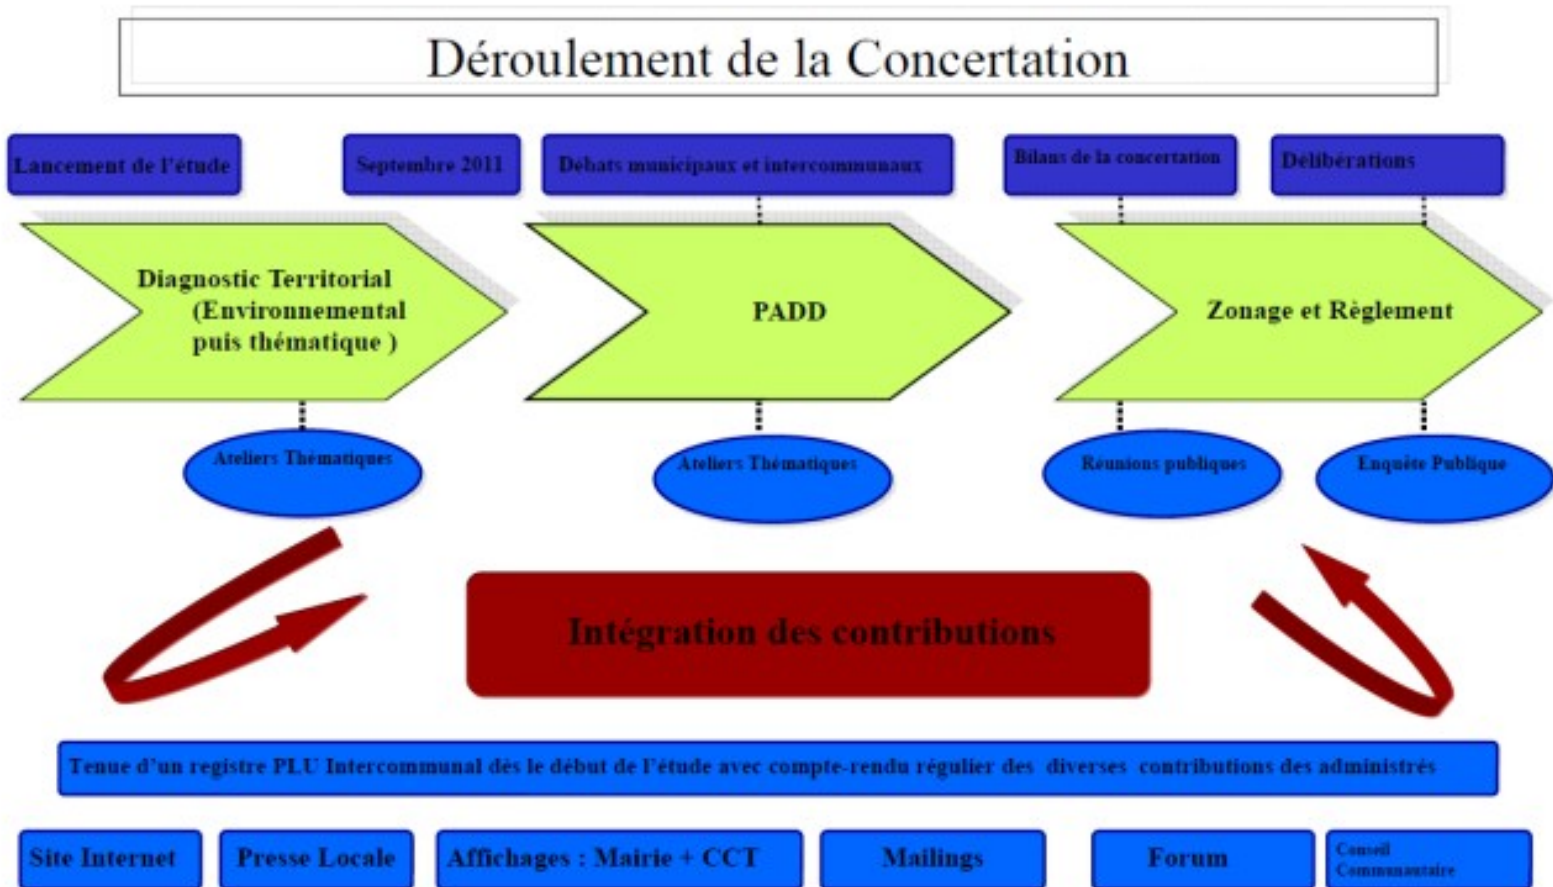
Déroulement de la Concertation

Lancement de l'étude

Septembre 2011

Débats municipaux et intercommunaux

Bilans de la concertation

Délibérations

Diagnostic Territorial (Environnemental puis thématique )

PADD

Zonage et Règlement

Ateliers Thématiques

Ateliers Thématiques

Reunions publiques

Enquête Publique

Intégration des contributions

Tenue d'un registre PLU Intercommunal dès le début de l'étude avec compte-rendu régulier des diverses contributions des administrés

Site Internet

Presse Locale

Affichages : Mairie + CCT

Mailings

Forum

Conseil Communautaire